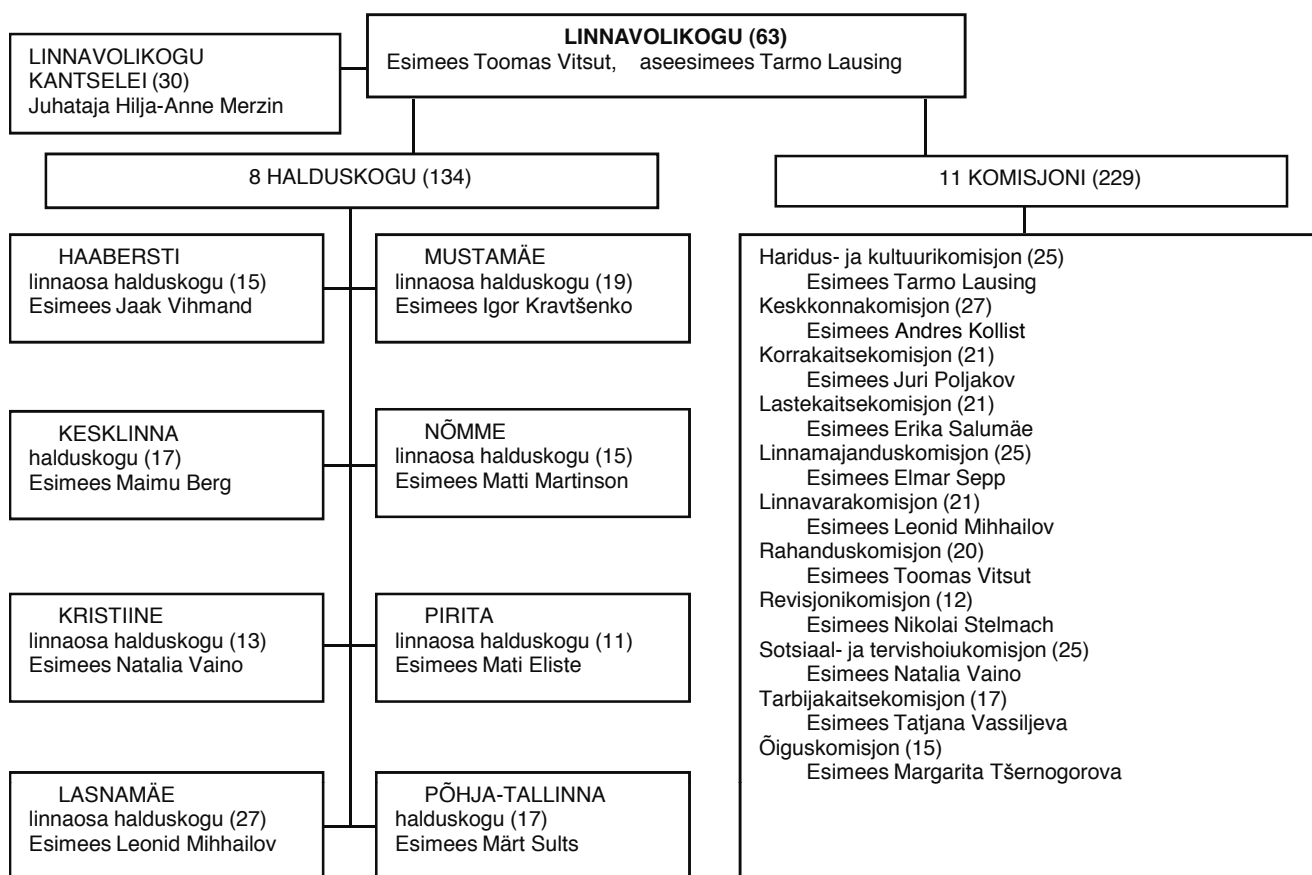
LINNAVOLIKOGU KANTSELEI (30)
Juhataja Hilja-Anne Merzin

LINNAVOLIKOGU (63)
Esimees Toomas Vitsut, aseesimees Tarmo Lausing

8 HALDUSKOGU (134)

11 KOMISJONI (229)

HAABERSTI
linnaosa halduskogu (15)
Esimees Jaak Vihmand

MUSTAMÄE
linnaosa halduskogu (19)
Esimees Igor Kravtšenko

KESKLINNA
halduskogu (17)
Esimees Maimu Berg

NÕMME
linnaosa halduskogu (15)
Esimees Matti Martinson

KRISTIINE
linnaosa halduskogu (13)
Esimees Natalia Vaino

PIRITA
linnaosa halduskogu (11)
Esimees Mati Eliste

LASNAMÄE
linnaosa halduskogu (27)
Esimees Leonid Mihhailov

PÕHJA-TALLINNA
halduskogu (17)
Esimees Märt Sults

Haridus- ja kultuurikomisjon (25)
Esimees Tarmo Lausing
Keskkonnakomisjon (27)
Esimees Andres Kollist
Korrakaitsekomisjon (21)
Esimees Juri Poljakov
Lastekaitsekomisjon (21)
Esimees Erika Salumäe
Linnamajanduskomisjon (25)
Esimees Elmar Sepp
Linnavarakomisjon (21)
Esimees Leonid Mihhailov
Rahanduskomisjon (20)
Esimees Toomas Vitsut
Revisjonikomisjon (12)
Esimees Nikolai Stelmach
Sotsiaal- ja tervishoiukomisjon (25)
Esimees Natalia Vaino
Tarbijakaitsekomisjon (17)
Esimees Tatjana Vassiljeva
Õiguskomisjon (15)
Esimees Margarita Tšernogorova